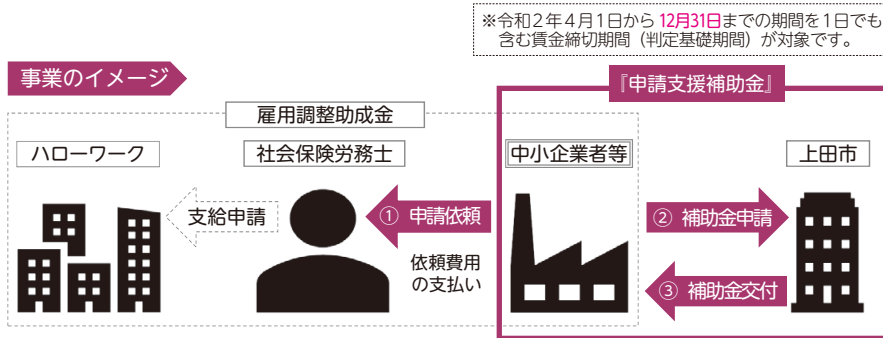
※令和２年４月１日から 12月31日までの期間を１日でも含む賃金締切期間（判定基礎期間）が対象です。

事業のイメージ

雇用調整助成金

『申請支援補助金』

ハローワーク

社会保険労務士

中小企業者等

上田市

支給申請

① 申請依頼

依頼費用の支払い

② 補助金申請

③ 補助金交付